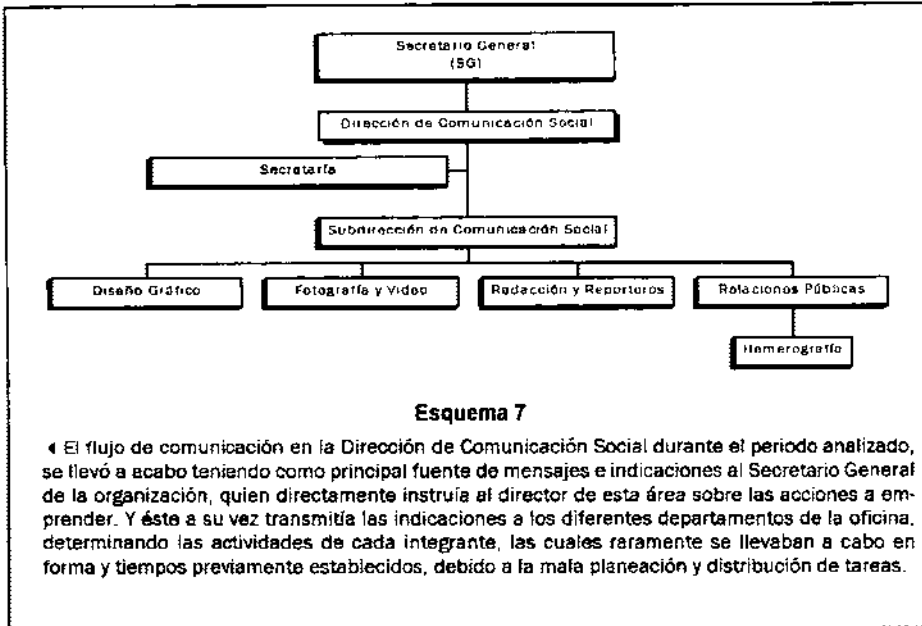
Secretario General
(SG)

Dirección de Comunicación Social

Secretaría

Subdirección de Comunicación Social

Diseño Gráfico

Fotografía y Video

Redacción y Reporteros

Relaciones Públicas

Hemerografo

Esquema 7

◂ El flujo de comunicación en la Dirección de Comunicación Social durante el periodo analizado, se llevó a acabo teniendo como principal fuente de mensajes e indicaciones al Secretario General de la organización, quien directamente instruía al director de esta área sobre las acciones a emprender. Y éste a su vez transmitía las indicaciones a los diferentes departamentos de la oficina, determinando las actividades de cada integrante, las cuales raramente se llevaban a cabo en forma y tiempos previamente establecidos, debido a la mala planeación y distribución de tareas.